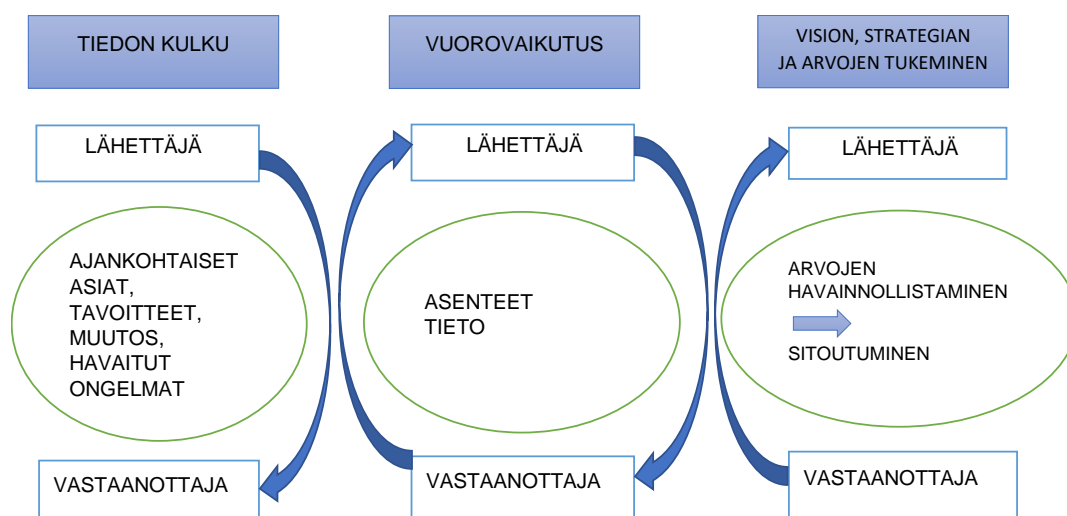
TIEDON KULKU

VUOROVAIKUTUS

VISION, STRATEGIAN JA ARVOJEN TUKEMINEN

LÄHETTÄJÄ

AJANKOHTAISET ASIAT, TAVOITTEET, MUUTOS, HAVAITUT ONGELMAT

VASTAANOTTAJA

LÄHETTÄJÄ

ASENTEET
TIETO

VASTAANOTTAJA

LÄHETTÄJÄ

ARVOJEN HAVAINNOLLISTAMINEN

SITOUTUMINEN

VASTAANOTTAJA